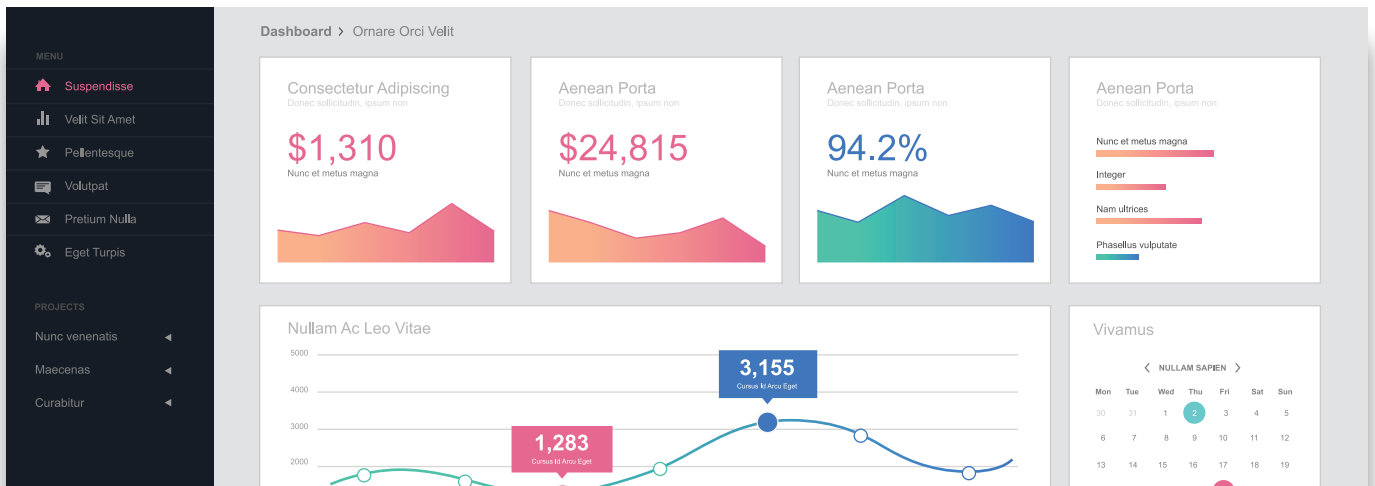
MENU

Suspendisse

Velit Sit Amet

Pellentesque

Volutpat

Pretium Nulla

Eget Turpis

PROJECTS

Nunc venenatis

Maecenas

Curabitur

Dashboard > Ornare Orci Velit

Consectetur Adipiscing
Donec sollicitudin, ipsum non
$1,310
Nunc et metus magna

Aenean Porta
Donec sollicitudin, ipsum non
$24,815
Nunc et metus magna

Aenean Porta
Donec sollicitudin, ipsum non
94.2%
Nunc et metus magna

Aenean Porta
Donec sollicitudin, ipsum non
Nunc et metus magna
Integer
Nam ultrices
Phasellus vulputate

Nullam Ac Leo Vitae
5000
4000
3000
2000
3,155
Cursus Id Arcu Eget
1,283
Cursus Id Arcu Eget

Vivamus
NULLAM SAPIEN

| Mon | Tue | Wed | Thu | Fri | Sat | Sun |
|---|---|---|---|---|---|---|
| 30 | 31 | 1 | 2 | 3 | 4 | 5 |
| 6 | 7 | 8 | 9 | 10 | 11 | 12 |
| 13 | 14 | 15 | 16 | 17 | 18 | 19 |